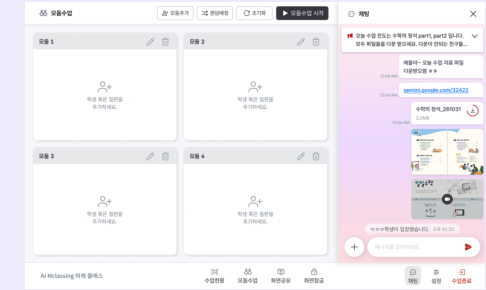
모둠수업

모둠추가

랜덤배정

초기화

모둠수업 시작

모둠 1

학생 혹은 컴퓨터를 추가하세요.

모둠 2

학생 혹은 컴퓨터를 추가하세요.

모둠 3

학생 혹은 컴퓨터를 추가하세요.

모둠 4

학생 혹은 컴퓨터를 추가하세요.

AI Mclassing 미래 클래스

수업현황

모둠수업

화면공유

화면잠금

채팅

오늘 수업 진도는 수학의 정석 part1, part2 입니다. 모두 파일들을 다운 받으세요. 다음이 만화는 친구들...

10:04 AM

여러분~ 오늘 수업 자료 파일 다운받으세요 ㅎㅎ

10:04 AM

gemini.google.com/32422

10:04 AM

수학의 정석_261031

3.2MB

ㅇㅇㅇ학생이 입장했습니다. 오후 00:00

메시지를 입력하세요.

채팅

설정

수업종료